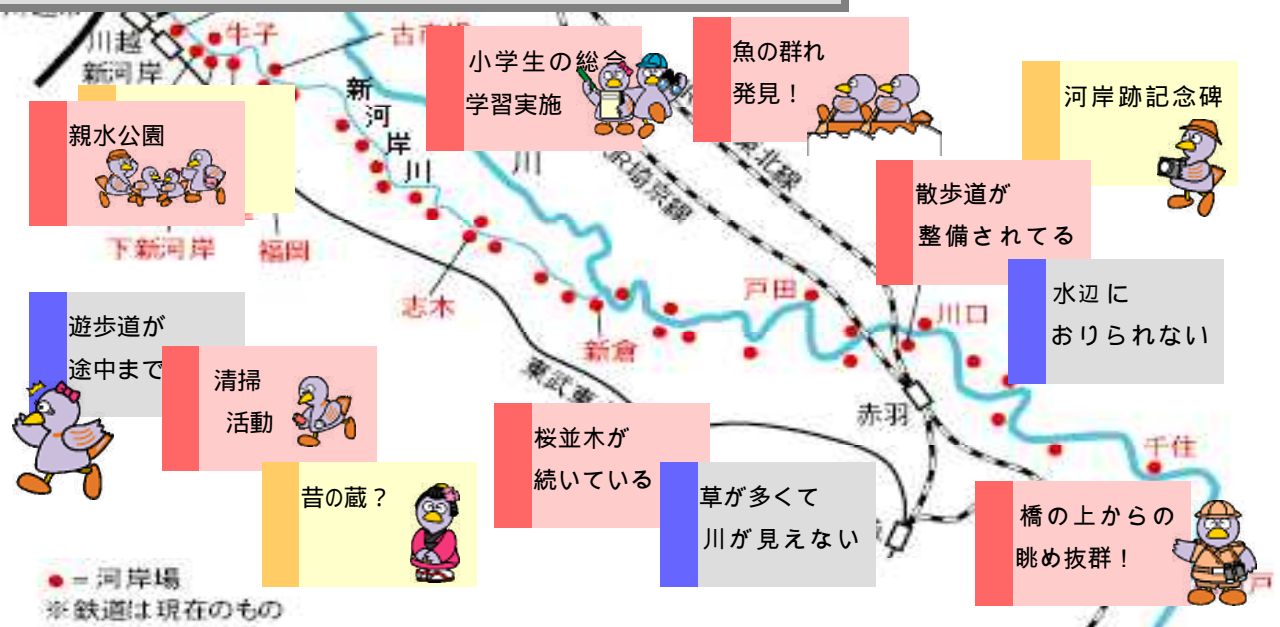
川越
新河岸
牛子
古市場
親水公園
下新河岸
福岡
新河岸川
小学生の総合学習実施
魚の群れ発見！
河岸跡記念碑
川
JR埼京線
東北線
散歩道が整備されてる
水辺におりられない
志木
戸田
川口
新倉
遊歩道が途中まで
清掃活動
東武東上線
赤羽
桜並木が続いている
千住
草が多くて川が見えない
昔の蔵？
橋の上からの眺め抜群！
● = 河岸場
※鉄道は現在のもの